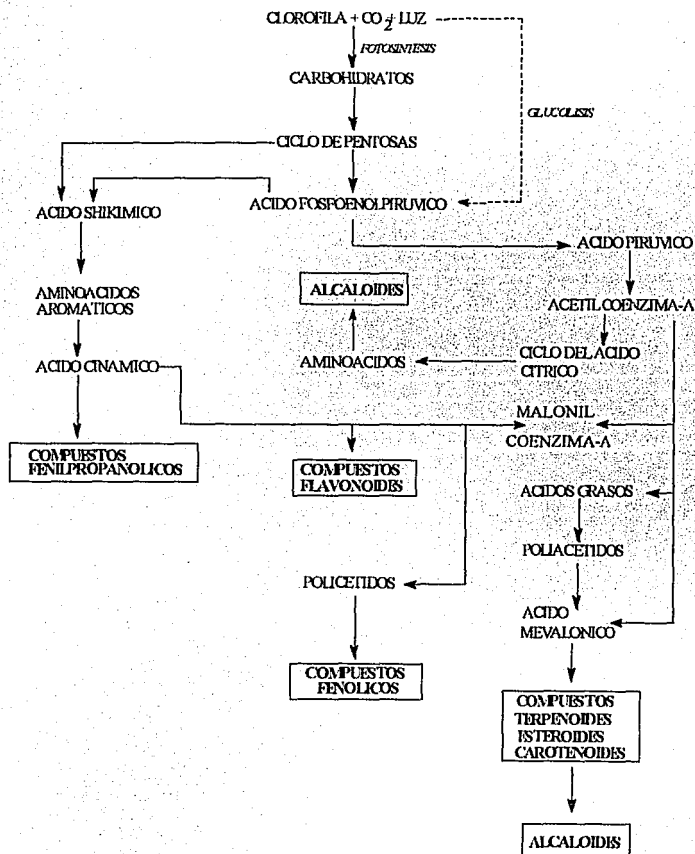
CLOROFILA + $CO_2$ + LUZ

FOTOSINTESIS

CARBOHIDRATOS

GLUCOLISIS

CICLO DE PENTOSAS

ACIDO SHIKIMICO

ACIDO FOSFOENOLPIRUVICO

ACIDO PIRUVICO

AMINOACIDOS AROMATICOS

ALCALOIDES

ACETIL COENZIMA-A

ACIDO CINAMICO

AMINOACIDOS

CICLO DEL ACIDO CITRICO

MALONIL COENZIMA-A

COMPUESTOS FENILPROPANOLICOS

COMPUESTOS FLAVONOIDES

ACIDOS GRASOS

POLIACETIDOS

POLICETIDOS

ACIDO MEVALONICO

COMPUESTOS FENOLICOS

COMPUESTOS TERPENOIDES ESTEROIDES CAROTENOIDES

ALCALOIDES